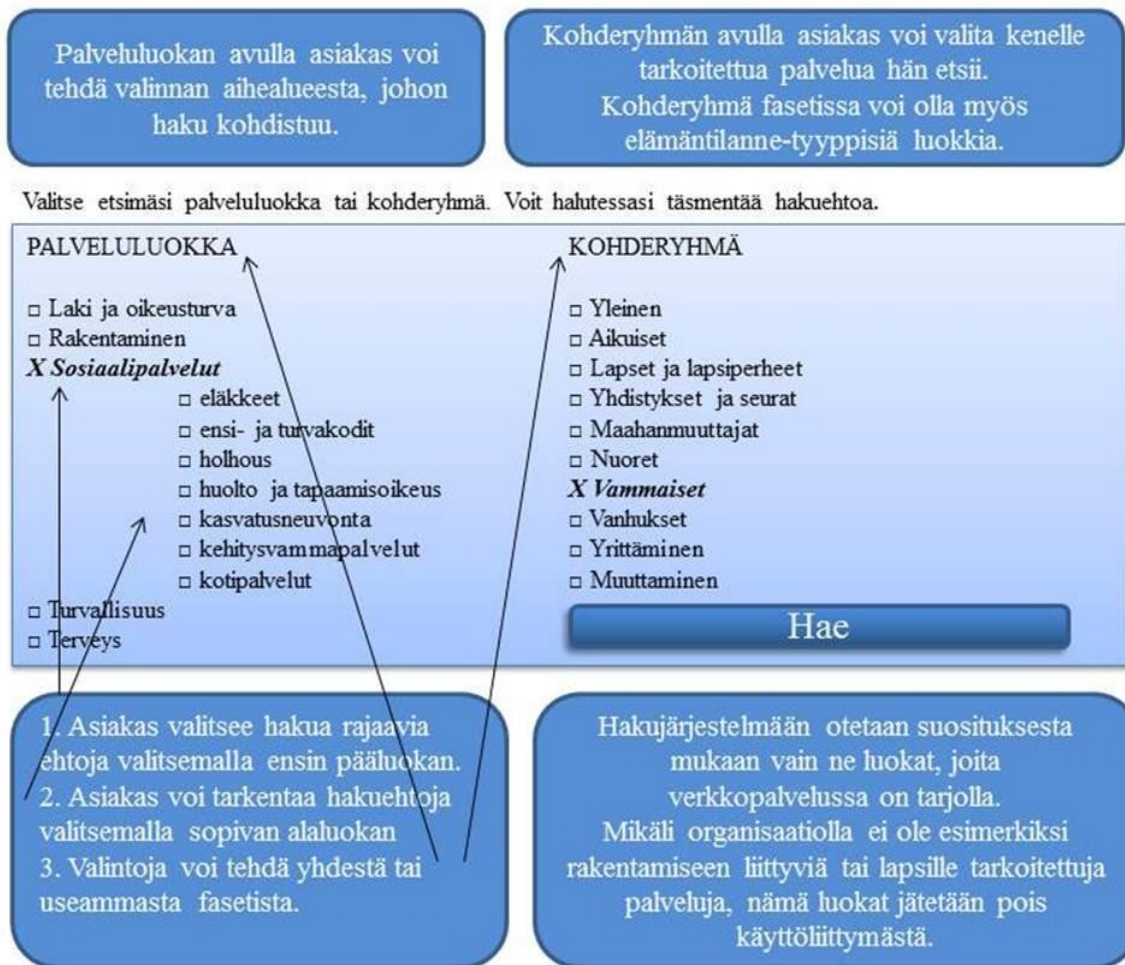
Palveluluokan avulla asiakas voi tehdä valinnan aihealueesta, johon haku kohdistuu.

Kohderyhmän avulla asiakas voi valita kenelle tarkoitettua palvelua hän etsii. Kohderyhmä fasetissa voi olla myös elämäntilanne-tyyppisiä luokkia.

Valitse etsimäsi palveluluokka tai kohderyhmä. Voit halutessasi täsmentää hakuehtoa.

PALVELULUOKKA

□ Laki ja oikeusturva
□ Rakentaminen
*X Sosiaalipalvelut*
□ eläkkeet
□ ensi- ja turvakodit
□ holhous
□ huolto ja tapaamisoikeus
□ kasvatusneuvonta
□ kehitysvammapalvelut
□ kotipalvelut
□ Turvallisuus
□ Terveys

KOHDERYHMÄ

□ Yleinen
□ Aikuiset
□ Lapset ja lapsiperheet
□ Yhdistykset ja seurat
□ Maahanmuuttajat
□ Nuoret
*X Vammaiset*
□ Vanhukset
□ Yrittäminen
□ Muuttaminen

Hae

1. Asiakas valitsee hakua rajaavia ehtoja valitsemalla ensin pääluokan.
2. Asiakas voi tarkentaa hakuehtoja valitsemalla sopivan alaluokan
3. Valintoja voi tehdä yhdestä tai useammasta fasetista.

Hakujärjestelmään otetaan suosituksesta mukaan vain ne luokat, joita verkkopalvelussa on tarjolla. Mikäli organisaatiolla ei ole esimerkiksi rakentamiseen liittyviä tai lapsille tarkoitettuja palveluja, nämä luokat jätetään pois käyttöliittymästä.